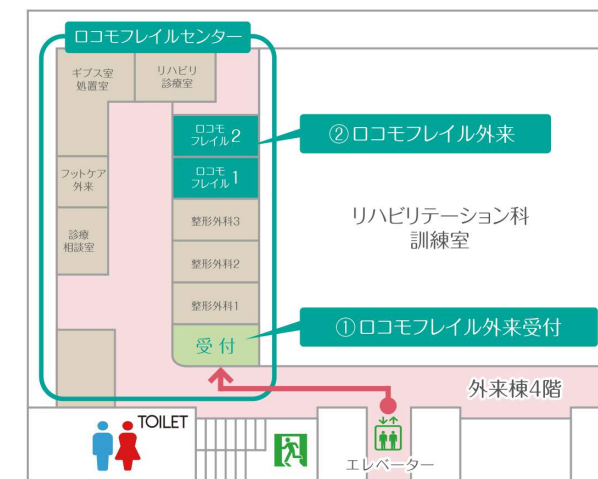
ロコモフレイルセンター

ギプス室
処置室

リハビリ
診療室

ロコモ
フレイル 2

ロコモ
フレイル 1

フットケア
外来

診療
相談室

整形外科3

整形外科2

整形外科1

受付

② ロコモフレイル外来

リハビリテーション科
訓練室

① ロコモフレイル外来受付

外来棟4階

TOILET

エレベーター